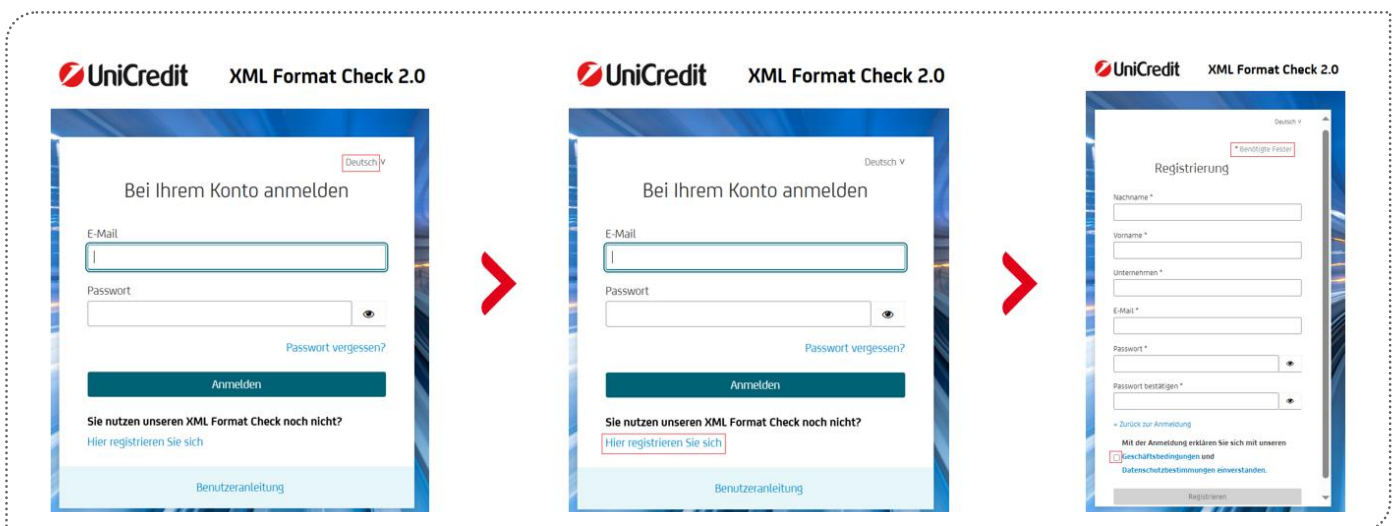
UniCredit XML Format Check 2.0

Deutsch

Bei Ihrem Konto anmelden

E-Mail

Passwort

Passwort vergessen?

Anmelden

Sie nutzen unseren XML Format Check noch nicht?

Hier registrieren Sie sich

Benutzeranleitung

UniCredit XML Format Check 2.0

Deutsch

Bei Ihrem Konto anmelden

E-Mail

Passwort

Passwort vergessen?

Anmelden

Sie nutzen unseren XML Format Check noch nicht?

Hier registrieren Sie sich

Benutzeranleitung

UniCredit XML Format Check 2.0

Deutsch

* Benötigte Felder

Registrierung

Nachname *

Vorname *

Unternehmen *

E-Mail *

Passwort *

Passwort bestätigen *

« Zurück zur Anmeldung

Mit der Anmeldung erklären Sie sich mit unseren Geschäftsbedingungen und Datenschutzbestimmungen einverstanden.

Registrieren